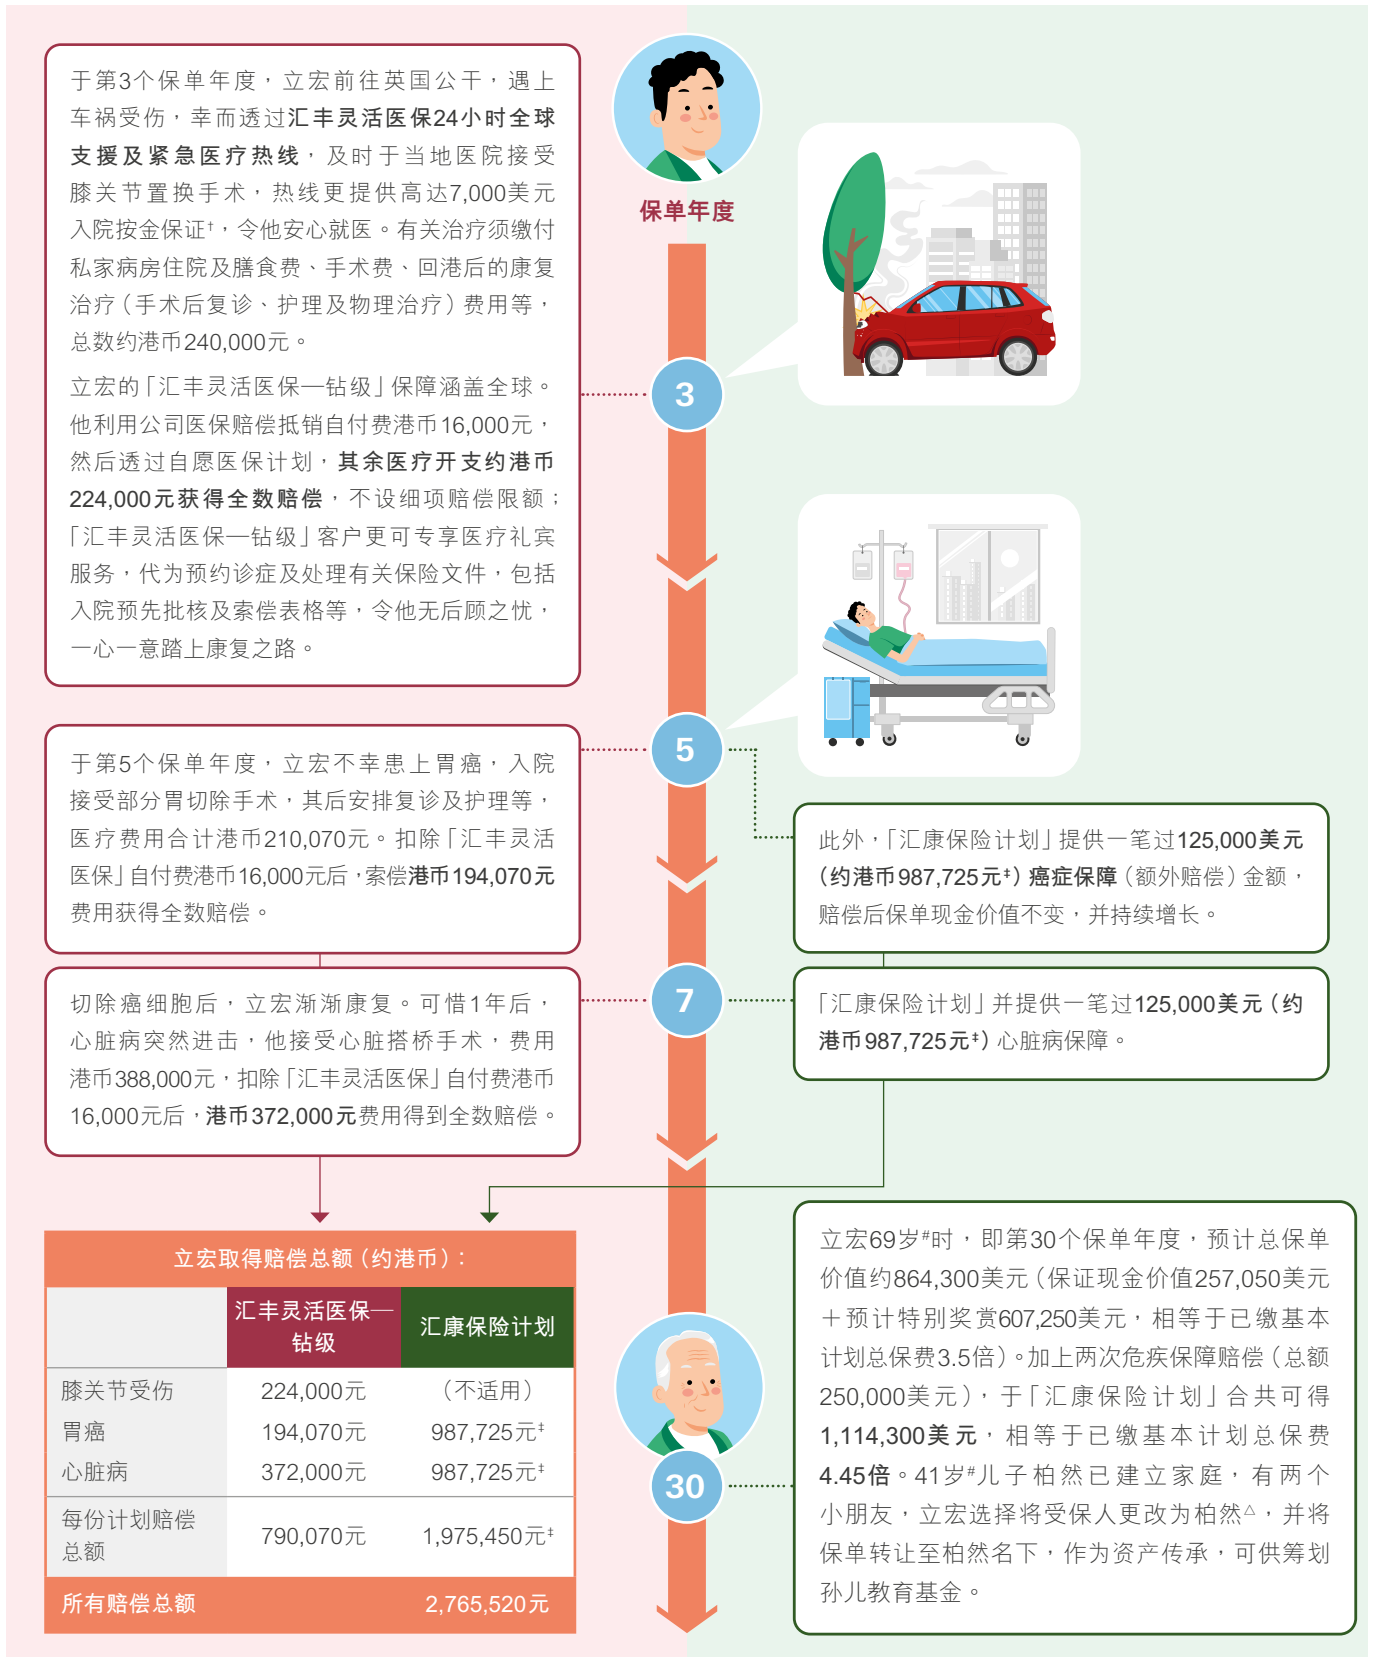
于第3个保单年度，立宏前往英国公干，遇上车祸受伤，幸而透过汇丰灵活医保24小时全球支援及紧急医疗热线，及时于当地医院接受膝关节置换手术，热线更提供高达7,000美元入院按金保证$^{†}$，令他安心就医。有关治疗须缴付私家病房住院及膳食费、手术费、回港后的康复治疗（手术后复诊、护理及物理治疗）费用等，总数约港币240,000元。

立宏的「汇丰灵活医保—钻级」保障涵盖全球。他利用公司医保赔偿抵销自付费港币16,000元，然后透过自愿医保计划，其余医疗开支约港币224,000元获得全数赔偿，不设细项赔偿限额；「汇丰灵活医保—钻级」客户更可专享医疗礼宾服务，代为预约诊症及处理有关保险文件，包括入院预先批核及索偿表格等，令他无后顾之忧，一心一意踏上康复之路。

保单年度

3

5

于第5个保单年度，立宏不幸患上胃癌，入院接受部分胃切除手术，其后安排复诊及护理等，医疗费用合计港币210,070元。扣除「汇丰灵活医保」自付费港币16,000元后，索偿港币194,070元费用获得全数赔偿。

此外，「汇康保险计划」提供一笔过125,000美元（约港币987,725元$^{‡}$）癌症保障（额外赔偿）金额，赔偿后保单现金价值不变，并持续增长。

7

切除癌细胞后，立宏渐渐康复。可惜1年后，心脏病突然进击，他接受心脏搭桥手术，费用港币388,000元，扣除「汇丰灵活医保」自付费港币16,000元后，港币372,000元费用得到全数赔偿。

「汇康保险计划」并提供一笔过125,000美元（约港币987,725元$^{‡}$）心脏病保障。

立宏取得赔偿总额（约港币）：

| | 汇丰灵活医保—钻级 | 汇康保险计划 |
|---|---|---|
| 膝关节受伤 | 224,000元 | （不适用） |
| 胃癌 | 194,070元 | 987,725元$^{‡}$ |
| 心脏病 | 372,000元 | 987,725元$^{‡}$ |
| 每份计划赔偿总额 | 790,070元 | 1,975,450元$^{‡}$ |
| 所有赔偿总额 | | 2,765,520元 |

30

立宏69岁$^{\#}$时，即第30个保单年度，预计总保单价值约864,300美元（保证现金价值257,050美元＋预计特别奖赏607,250美元，相等于已缴基本计划总保费3.5倍）。加上两次危疾保障赔偿（总额250,000美元），于「汇康保险计划」合共可得1,114,300美元，相等于已缴基本计划总保费4.45倍。41岁$^{\#}$儿子柏然已建立家庭，有两个小朋友，立宏选择将受保人更改为柏然$^{\triangle}$，并将保单转让至柏然名下，作为资产传承，可供筹划孙儿教育基金。